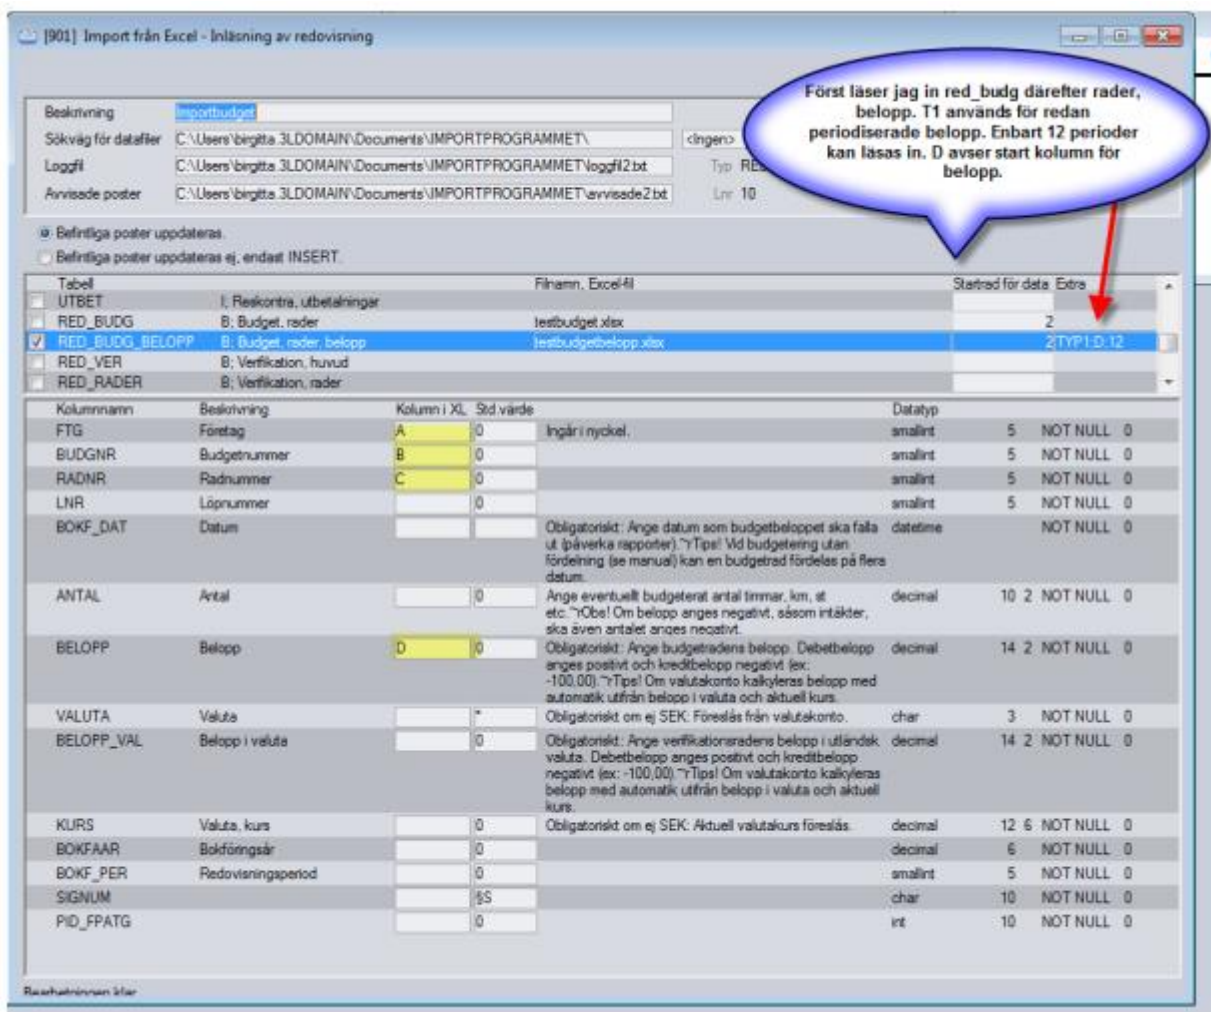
[901] Import från Excel - Inläsning av redovisning

Först läser jag in red_budg därefter rader, belopp. T1 används för redan periodiserade belopp. Enbart 12 perioder kan läsas in. D avser start kolumn för belopp.

Beskrivning: Importbudget
Sökväg för datafiler: C:\Users\birgitta.3LDOMAIN\Documents\IMPORTPROGRAMMET\ <Ingen>
Loggfil: C:\Users\birgitta.3LDOMAIN\Documents\IMPORTPROGRAMMET\loggfil2.txt Typ RE
Avvisade poster: C:\Users\birgitta.3LDOMAIN\Documents\IMPORTPROGRAMMET\avvisade2.txt Lnr 10

Befintliga poster uppdateras.
Befintliga poster uppdateras ej, endast INSERT.

| Tabell | | Filnamn, Excel-fil | Startrad för data | Extra |
|---|---|---|---|---|
| UTBET | I; Reskontra, utbetalningar | | | |
| RED_BUDG | B; Budget, rader | testbudget.xlsx | 2 | |
| RED_BUDG_BELOPP | B; Budget, rader, belopp | testbudgetbelopp.xlsx | 2 | TYP1:D:12 |
| RED_VER | B; Verifikation, huvud | | | |
| RED_RADER | B; Verifikation, rader | | | |

| Kolumnnamn | Beskrivning | Kolumn i XL | Std.värde | | Datatyp | | | | |
|---|---|---|---|---|---|---|---|---|---|
| FTG | Företag | A | 0 | Ingår i nyckel. | smallint | 5 | | NOT NULL | 0 |
| BUDGNR | Budgetnummer | B | 0 | | smallint | 5 | | NOT NULL | 0 |
| RADNR | Radnummer | C | 0 | | smallint | 5 | | NOT NULL | 0 |
| LNR | Löpnummer | | 0 | | smallint | 5 | | NOT NULL | 0 |
| BOKF_DAT | Datum | | | Obligatoriskt: Ange datum som budgetbeloppet ska falla ut (påverka rapporter).~rTips! Vid budgetering utan fördelning (se manual) kan en budgetrad fördelas på flera datum. | datetime | | | NOT NULL | 0 |
| ANTAL | Antal | | 0 | Ange eventuellt budgeterat antal timmar, km, st etc.~rObs! Om belopp anges negativt, såsom intäkter, ska även antalet anges negativt. | decimal | 10 | 2 | NOT NULL | 0 |
| BELOPP | Belopp | D | 0 | Obligatoriskt: Ange budgetradens belopp. Debetbelopp anges positivt och kreditbelopp negativt (ex: -100,00).~rTips! Om valutakonto kalkyleras belopp med automatik utifrån belopp i valuta och aktuell kurs. | decimal | 14 | 2 | NOT NULL | 0 |
| VALUTA | Valuta | | * | Obligatoriskt om ej SEK: Föreslås från valutakonto. | char | 3 | | NOT NULL | 0 |
| BELOPP_VAL | Belopp i valuta | | 0 | Obligatoriskt: Ange verifikationsradens belopp i utländsk valuta. Debetbelopp anges positivt och kreditbelopp negativt (ex: -100,00).~rTips! Om valutakonto kalkyleras belopp med automatik utifrån belopp i valuta och aktuell kurs. | decimal | 14 | 2 | NOT NULL | 0 |
| KURS | Valuta, kurs | | 0 | Obligatoriskt om ej SEK: Aktuell valutakurs föreslås. | decimal | 12 | 6 | NOT NULL | 0 |
| BOKFAAR | Bokföringsår | | 0 | | decimal | 6 | | NOT NULL | 0 |
| BOKF_PER | Redovisningsperiod | | 0 | | smallint | 5 | | NOT NULL | 0 |
| SIGNUM | | | §S | | char | 10 | | NOT NULL | 0 |
| PID_FPATG | | | 0 | | int | 10 | | NOT NULL | 0 |

Bearbetningen klar